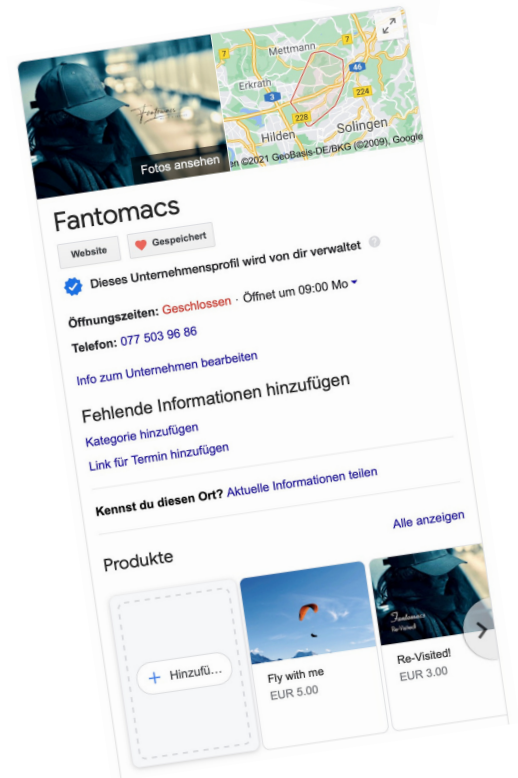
Fotos ansehen

Mettmann
Erkrath
Hilden
Solingen
7
3
46
224
228
n ©2021 GeoBasis-DE/BKG (©2009), Google

Fantomacs

Website
Gespeichert

Dieses Unternehmensprofil wird von dir verwaltet

Öffnungszeiten: Geschlossen · Öffnet um 09:00 Mo

Telefon: 077 503 96 86

Info zum Unternehmen bearbeiten

Fehlende Informationen hinzufügen

Kategorie hinzufügen

Link für Termin hinzufügen

Kennst du diesen Ort? Aktuelle Informationen teilen

Alle anzeigen

Produkte

+ Hinzufü...

Fly with me
EUR 5.00

Fantomacs
Re-Visited

Re-Visited!
EUR 3.00